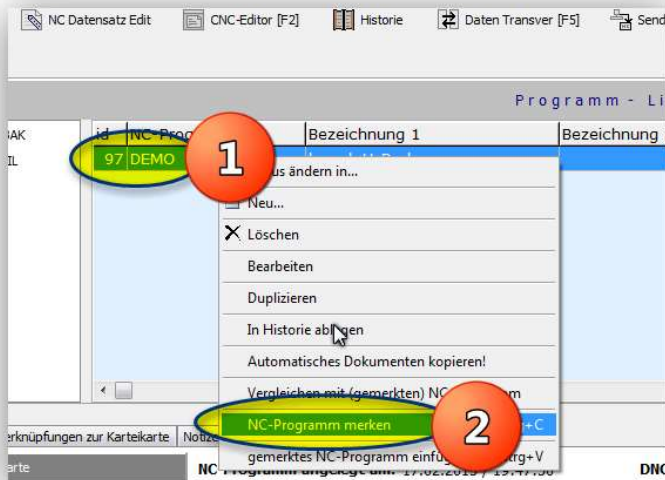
NC Datensatz Edit
CNC-Editor [F2]
Historie
Daten Transver [F5]
Send

Programm - Li

BAK
IL

| id | NC-Prog | Bezeichnung 1 | Bezeichnung |
|---|---|---|---|
| 97 | DEMO | | |

1

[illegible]us ändern in...
Neu...
Löschen
Bearbeiten
Duplizieren
In Historie ablegen
Automatisches Dokumenten kopieren!
Vergleichen mit (gemerkten) NC-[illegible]
NC-Programm merken
gemerktes NC-Programm einfü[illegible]

2

+C
trg+V

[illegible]rknüpfungen zur Karteikarte
Notiz
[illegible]arte
NC-Programm angelegt am: 17.02.2015 / 19:47:50
DNC